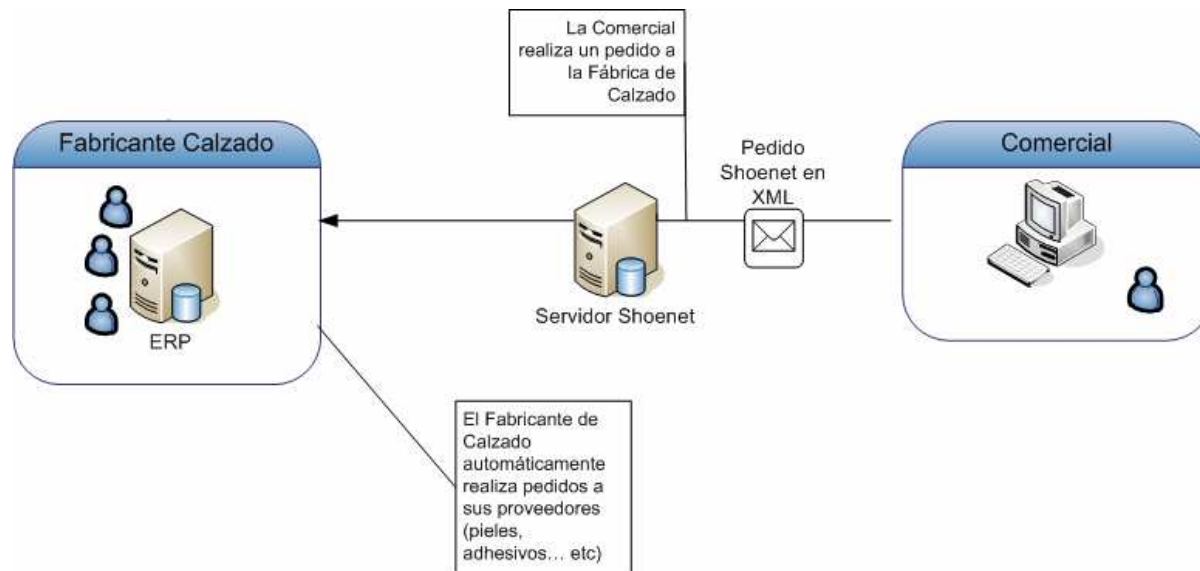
La Comercial realiza un pedido a la Fábrica de Calzado

Fabricante Calzado

ERP

Pedido Shoenet en XML

Servidor Shoenet

Comercial

El Fabricante de Calzado automáticamente realiza pedidos a sus proveedores (pieles, adhesivos… etc)